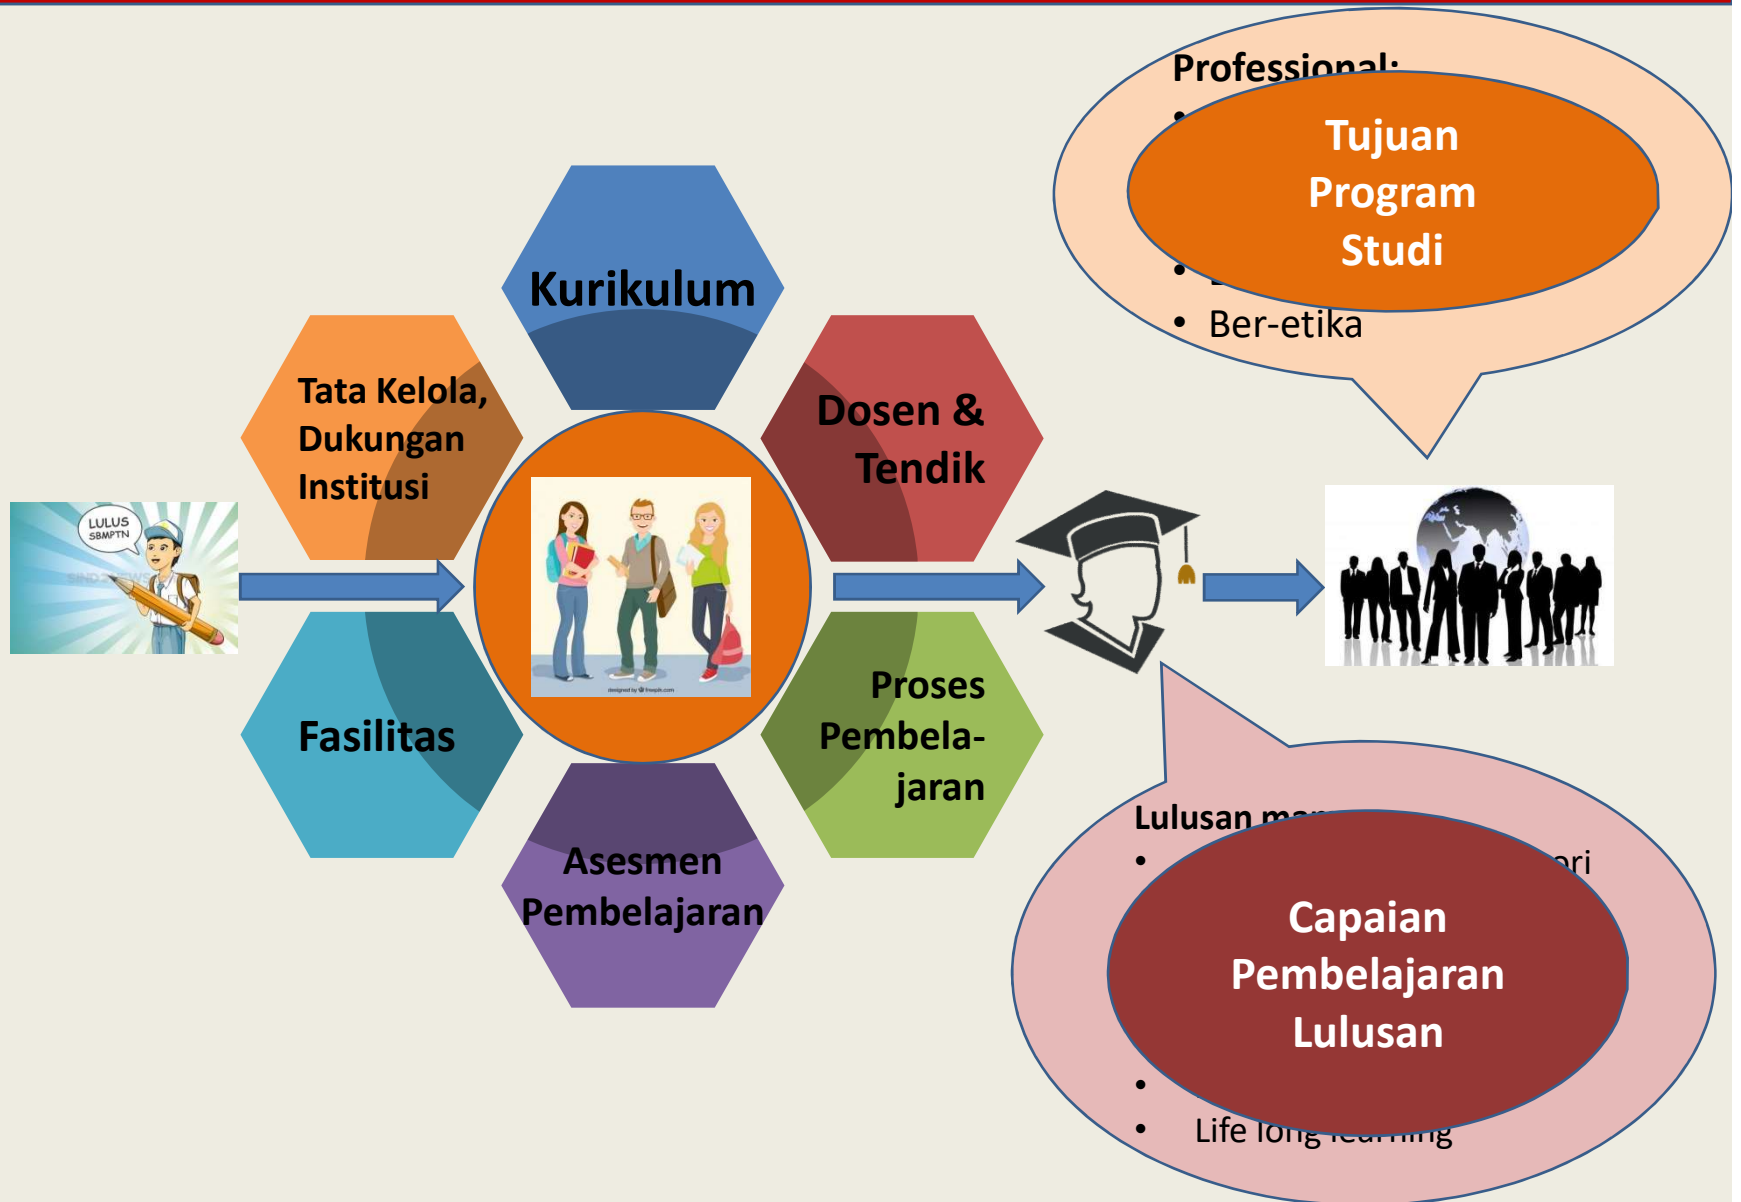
Professional:

Tujuan Program Studi

Ber-etika

Kurikulum

Tata Kelola, Dukungan Institusi

Dosen & Tendik

LULUS SBMPTN

Fasilitas

Proses Pembelajaran

Asesmen Pembelajaran

designed by freepik.com

Lulusan ma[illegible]

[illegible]ori

Capaian Pembelajaran Lulusan

Life long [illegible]